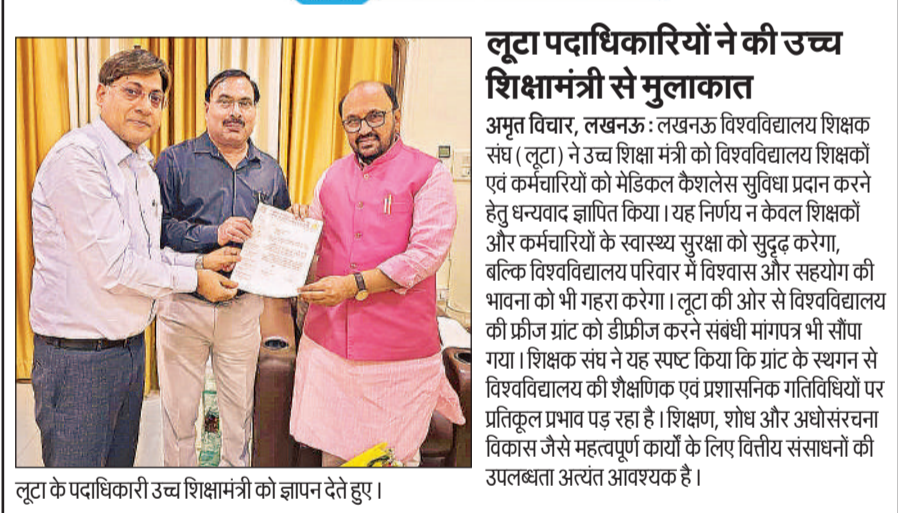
लूटा पदाधिकारियों ने की उच्च शिक्षामंत्री से मुलाकात

अमृत विचार, लखनऊ : लखनऊ विश्वविद्यालय शिक्षक संघ ( लूटा ) ने उच्च शिक्षा मंत्री को विश्वविद्यालय शिक्षकों एवं कर्मचारियों को मेडिकल कैशलेस सुविधा प्रदान करने हेतु धन्यवाद ज्ञापित किया। यह निर्णय न केवल शिक्षकों और कर्मचारियों के स्वास्थ्य सुरक्षा को सुदृढ़ करेगा, बल्कि विश्वविद्यालय परिवार में विश्वास और सहयोग की भावना को भी गहरा करेगा। लूटा की ओर से विश्वविद्यालय की फ्रीज ग्रांट को डीफ्रीज करने संबंधी मांगपत्र भी सौंपा गया। शिक्षक संघ ने यह स्पष्ट किया कि ग्रांट के स्थगन से विश्वविद्यालय की शैक्षणिक एवं प्रशासनिक गतिविधियों पर प्रतिकूल प्रभाव पड़ रहा है। शिक्षण, शोध और अधोसंरचना विकास जैसे महत्वपूर्ण कार्यों के लिए वित्तीय संसाधनों की उपलब्धता अत्यंत आवश्यक है।

लूटा के पदाधिकारी उच्च शिक्षामंत्री को ज्ञापन देते हुए।